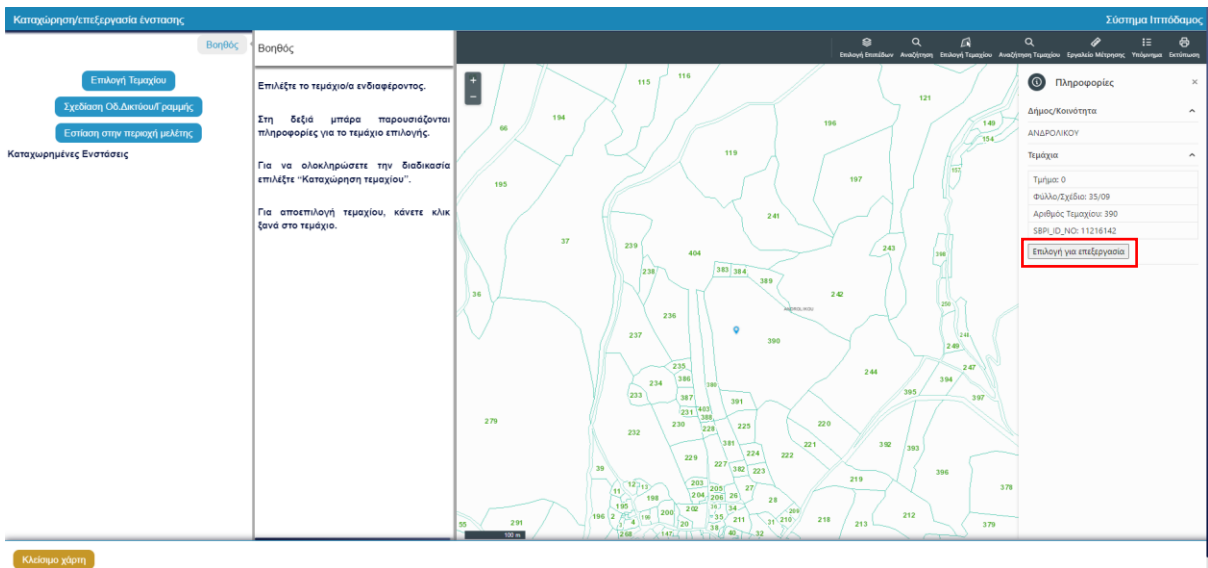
Καταχώρηση/επεξεργασία ένστασης

Σύστημα Ιππόδαμος

Βοηθός

Επιλογή Τεμαχίου

Σχεδίαση Οδ.Δικτύου/Γραμμής

Εστίαση στην περιοχή μελέτης

Καταχωρημένες Ενστάσεις

Βοηθός

Επιλέξτε το τεμάχιο/α ενδιαφέροντος.

Στη δεξιά μπάρα παρουσιάζονται πληροφορίες για το τεμάχιο επιλογής.

Για να ολοκληρώσετε την διαδικασία επιλέξτε "Καταχώρηση τεμαχίου".

Για αποεπιλογή τεμαχίου, κάνετε κλικ ξανά στο τεμάχιο.

Επιλογή Επιπέδων Αναζήτηση Επιλογή Τεμαχίου Αναζήτηση Τεμαχίου Εργαλείο Μέτρησης Υπόμνημα Εκτύπωση

+
−

115 116 121 194 66 196 149 154 119 197 195 157 241 37 239 404 243 238 383 384 389 242 36 236 237 380 235 386 234 233 387 391 231 403 388 279 230 228 225 220 232 381 221 392 393 229 224 222 227 382 223 219 396 39 203 205 27 204 206 26 198 28 195 200 202 34 196 35 211 210 218 213 212 379 55 291 20 38 32 244 394 395 397 247 249 378

100 m

Πληροφορίες

Δήμος/Κοινότητα

ΑΝΔΡΟΛΙΚΟΥ

Τεμάχια

Τμήμα: 0

Φύλλο/Σχέδιο: 35/09

Αριθμός Τεμαχίου: 390

SBPI_ID_NO: 11216142

Επιλογή για επεξεργασία

Κλείσιμο χάρτη